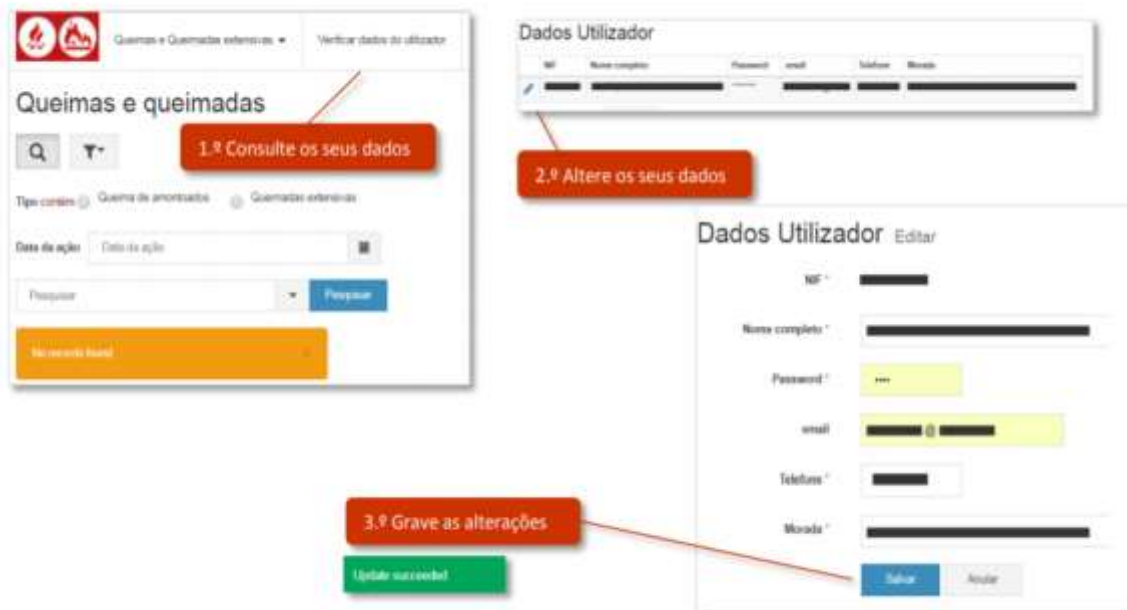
Queimas e Queimadas extensivas ▾ Verificar dados do utilizador

Queimas e queimadas

1.º Consulte os seus dados

Tipo contém Queima de amontoados Queimadas extensivas

Data da ação Data da ação

Pesquisar Pesquisar

No records found

Dados Utilizador

| NIF | Nome completo | Password | email | Telefone | Morada |
|---|---|---|---|---|---|
| | | ****** | | | |

2.º Altere os seus dados

Dados Utilizador Editar

NIF *

Nome completo *

Password * ***

email @

Telefone *

Morada *

3.º Grave as alterações

Update succeeded

Salvar Anular